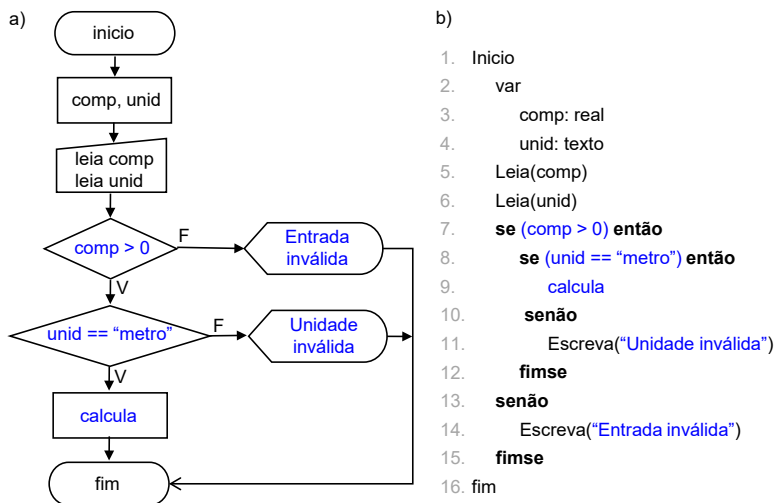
a)

inicio

comp, unid

leia comp
leia unid

comp > 0

F

Entrada inválida

V

unid == “metro”

F

Unidade inválida

V

calcula

fim

b)

1. Inicio
2. var
3. comp: real
4. unid: texto
5. Leia(comp)
6. Leia(unid)
7. **se** (comp > 0) **então**
8. **se** (unid == “metro”) **então**
9. calcula
10. **senão**
11. Escreva(“Unidade inválida”)
12. **fimse**
13. **senão**
14. Escreva(“Entrada inválida”)
15. **fimse**
16. fim